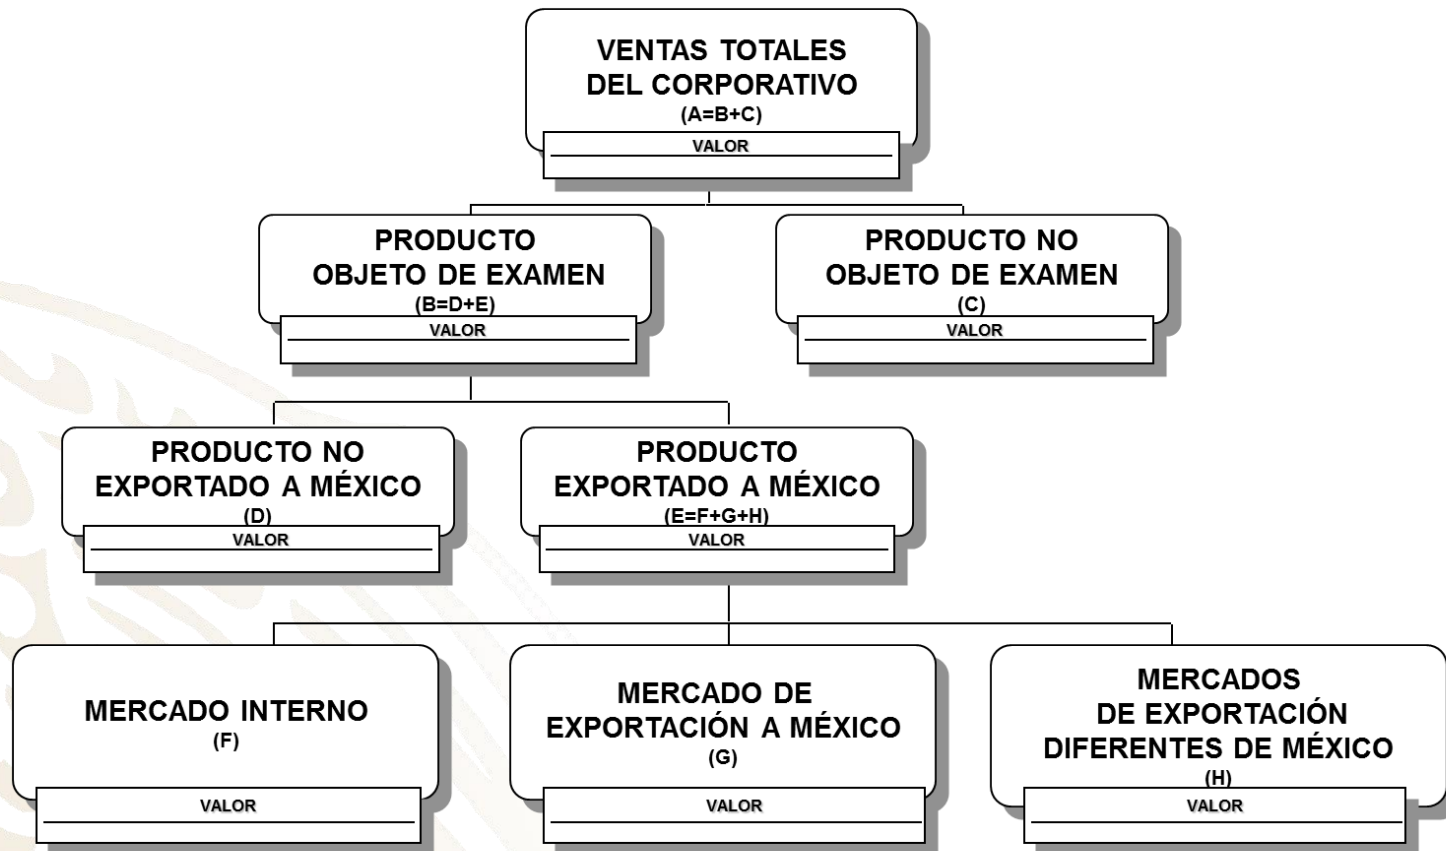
VENTAS TOTALES DEL CORPORATIVO
(A=B+C)
VALOR

PRODUCTO OBJETO DE EXAMEN
(B=D+E)
VALOR

PRODUCTO NO OBJETO DE EXAMEN
(C)
VALOR

PRODUCTO NO EXPORTADO A MÉXICO
(D)
VALOR

PRODUCTO EXPORTADO A MÉXICO
(E=F+G+H)
VALOR

MERCADO INTERNO
(F)
VALOR

MERCADO DE EXPORTACIÓN A MÉXICO
(G)
VALOR

MERCADOS DE EXPORTACIÓN DIFERENTES DE MÉXICO
(H)
VALOR